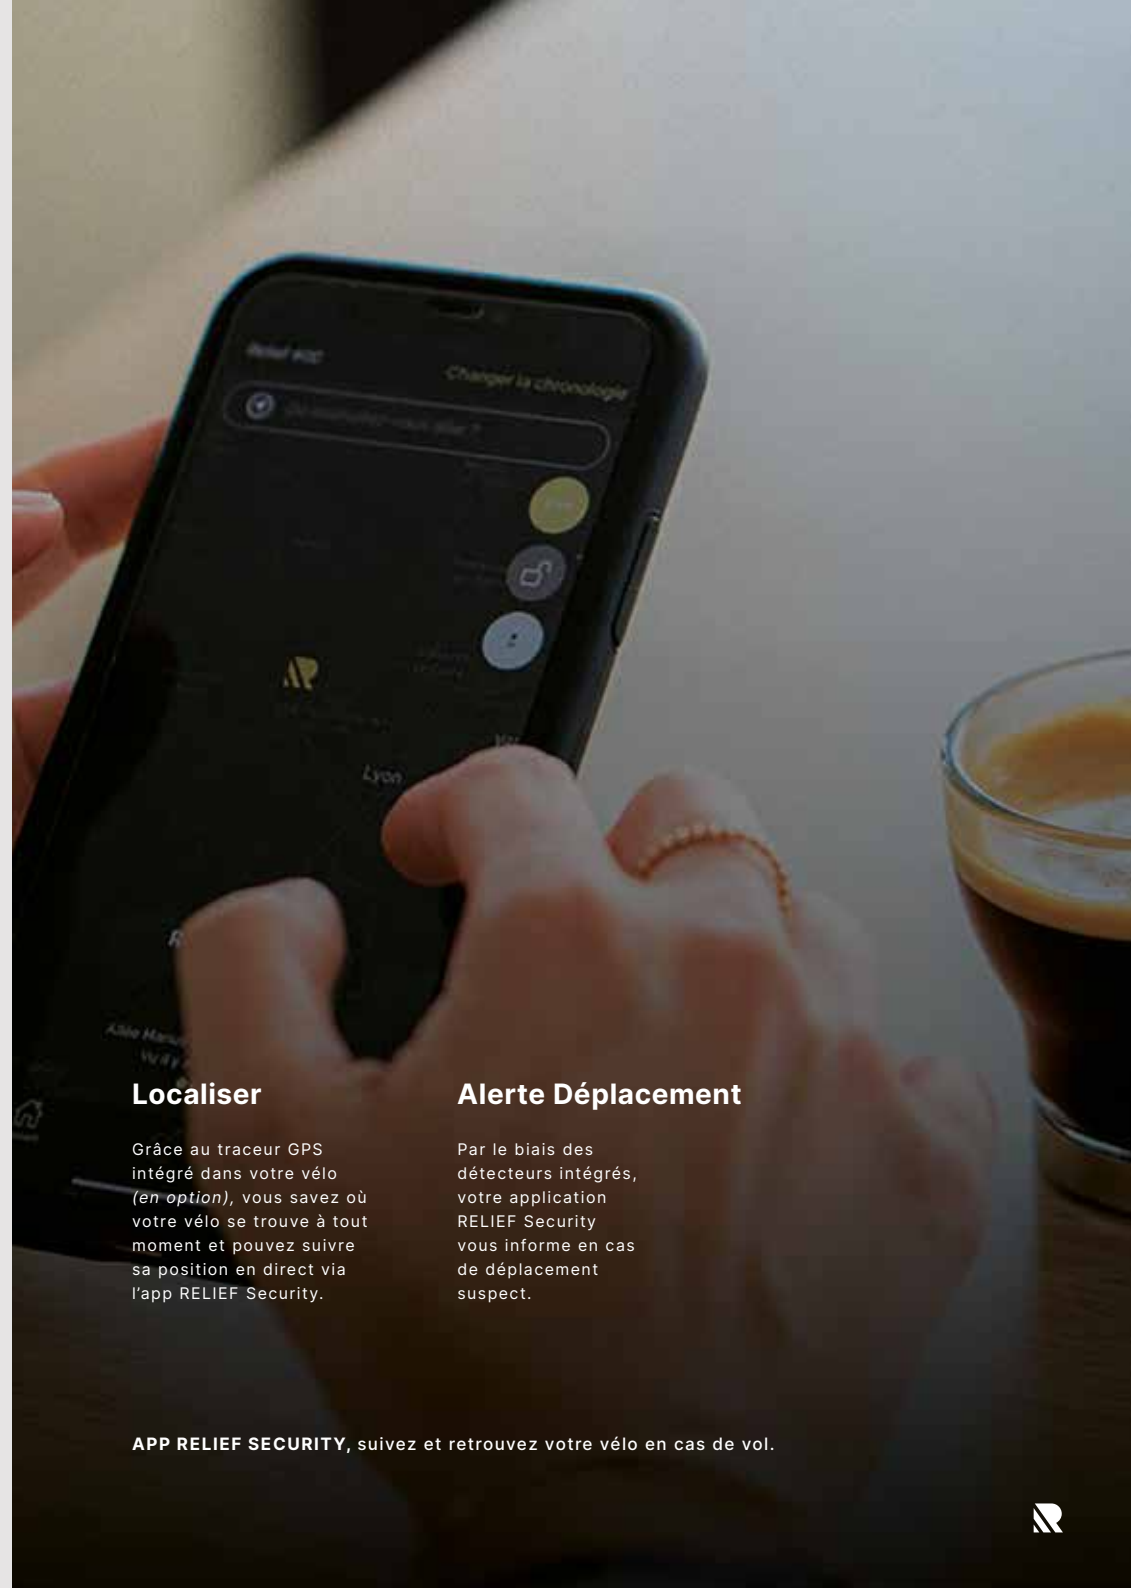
Relief 402

Changer la chronologie

Lyon

Localiser

Grâce au traceur GPS intégré dans votre vélo *(en option)*, vous savez où votre vélo se trouve à tout moment et pouvez suivre sa position en direct via l'app RELIEF Security.

Alerte Déplacement

Par le biais des détecteurs intégrés, votre application RELIEF Security vous informe en cas de déplacement suspect.

**APP RELIEF SECURITY,** suivez et retrouvez votre vélo en cas de vol.